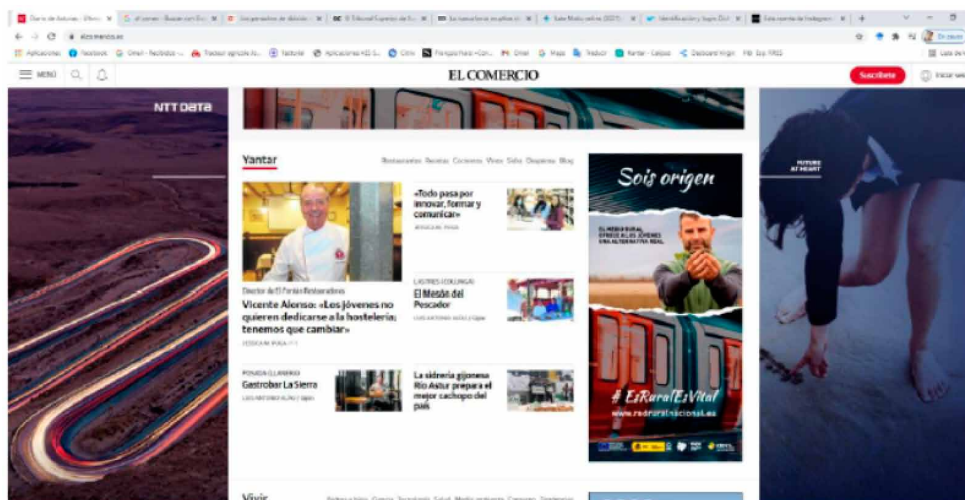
Diario de Asturias | Últimas | el comercio | Los periodistas de | El Diario | Los nuevos | Sala Multi | Identificación y login | Esta cuenta de Instagram

elcomercio.es

Aplicaciones | Facebook | Gmail | Traductor | Aplicaciones | Maps | Traducir

MENÚ

EL COMERCIO

Suscríbete

NTT DATA

FUTURE AT HEART

Yantar

Restaurantes Recetas Cocineros Vinos Sidra Despensa Blog

Director de El Portal Restaurantes

Vicente Alonso: «Los jóvenes no quieren dedicarse a la hostelería; tenemos que cambiar»

«Todo pasa por innovar, formar y comunicar»

LASTRES (COLUNGA)

El Mesón del Pescador

POSADA (LLANERA)

Gastrobar La Sierra

La sidrería gijonesa Río Astur prepara el mejor cachopo del país

Sois origen

EL MEDIO RURAL OFRECE A LOS JÓVENES UNA ALTERNATIVA REAL

#EsRuralEsVital

www.redruralnacional.es

Vivir